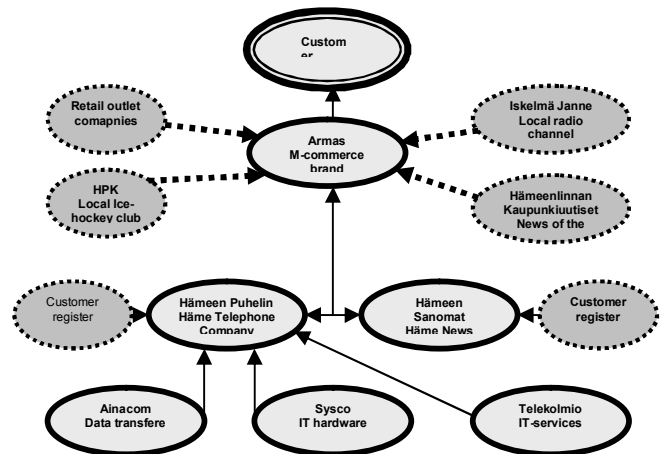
Custom
er

Retail outlet comapnies

Armas
M-commerce brand

Iskelmä Janne
Local radio channel

HPK
Local Ice-hockey club

Hämeenlinnan Kaupunkiuutiset News of the

Customer register

Hämeen Puhelin
Häme Telephone Company

Hämeen Sanomat
Häme News

Customer register

Ainacom
Data transfere

Sysco
IT hardware

Telekolmio
IT-services